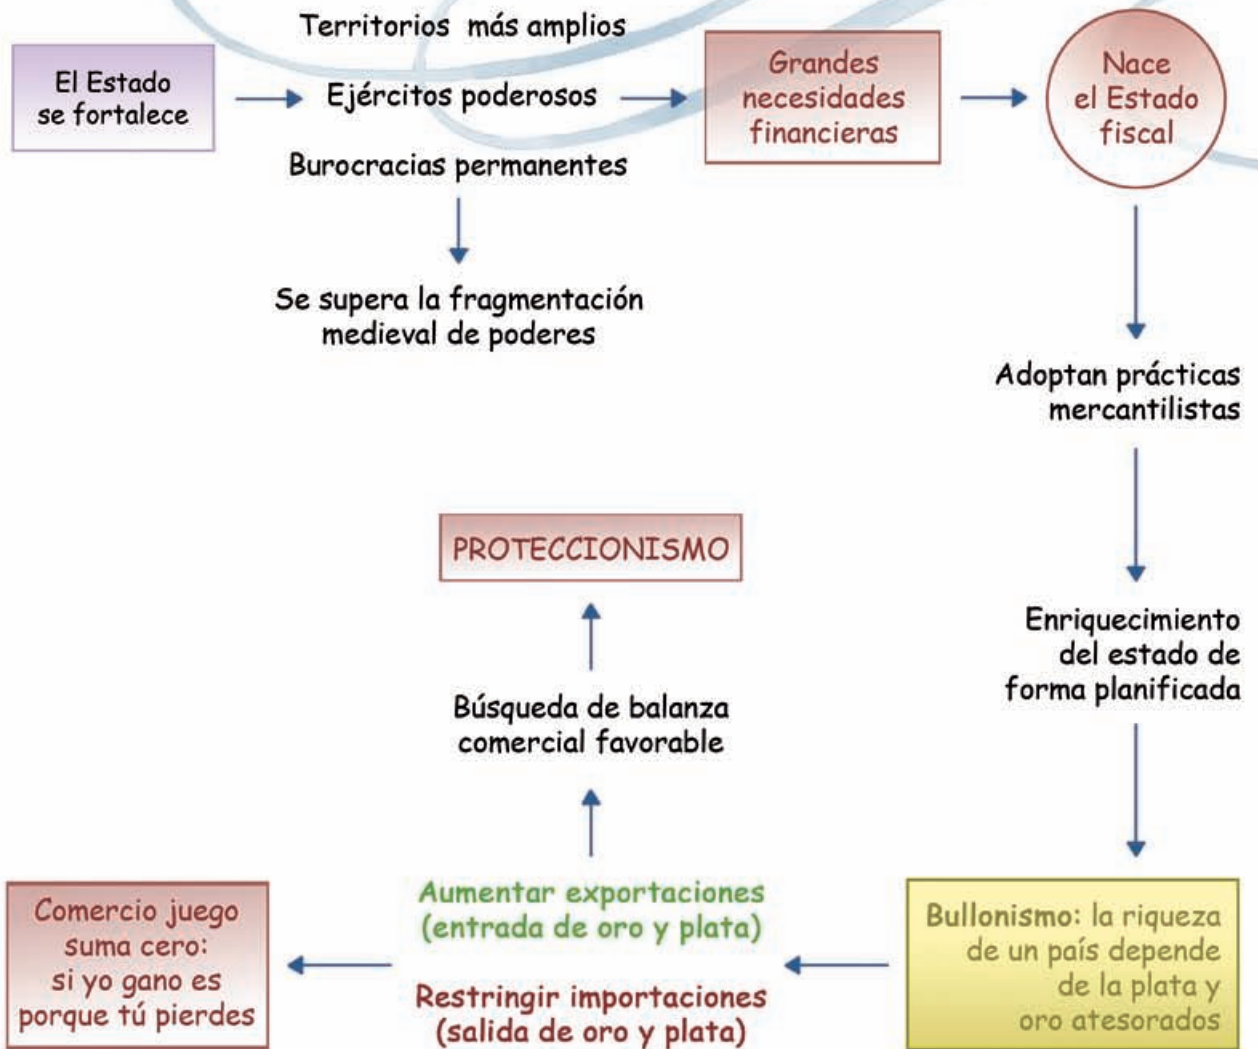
El Estado se fortalece

Territorios más amplios

Ejércitos poderosos

Burocracias permanentes

Grandes necesidades financieras

Nace el Estado fiscal

Se supera la fragmentación medieval de poderes

Adoptan prácticas mercantilistas

Enriquecimiento del estado de forma planificada

PROTECCIONISMO

Búsqueda de balanza comercial favorable

Bullonismo: la riqueza de un país depende de la plata y oro atesorados

Aumentar exportaciones (entrada de oro y plata)

Restringir importaciones (salida de oro y plata)

Comercio juego suma cero: si yo gano es porque tú pierdes